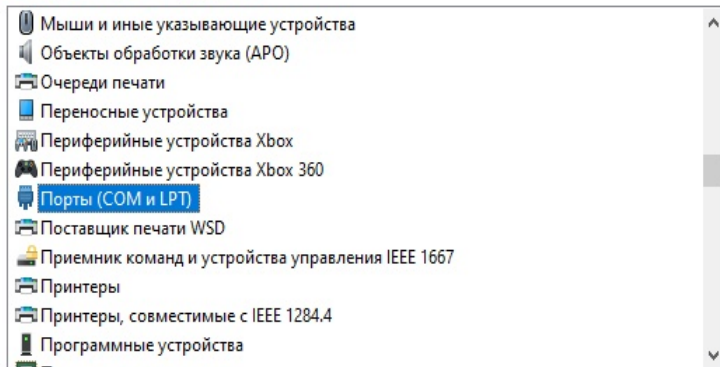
Мыши и иные указывающие устройства
Объекты обработки звука (APO)
Очереди печати
Переносные устройства
Периферийные устройства Xbox
Периферийные устройства Xbox 360
Порты (COM и LPT)
Поставщик печати WSD
Приемник команд и устройства управления IEEE 1667
Принтеры
Принтеры, совместимые с IEEE 1284.4
Программные устройства